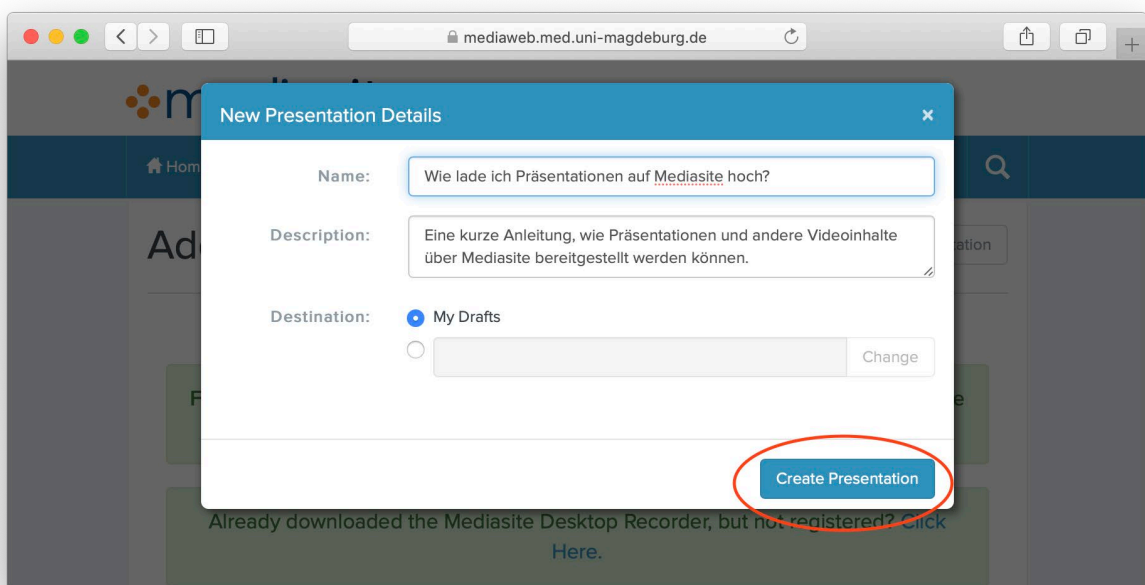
mediaweb.med.uni-magdeburg.de

New Presentation Details ×

Hom

Ad

Name: Wie lade ich Präsentationen auf Mediasite hoch?

Description: Eine kurze Anleitung, wie Präsentationen und andere Videoinhalte über Mediasite bereitgestellt werden können.

Destination: My Drafts

Change

Create Presentation

Already downloaded the Mediasite Desktop Recorder, but not registered? Click Here.